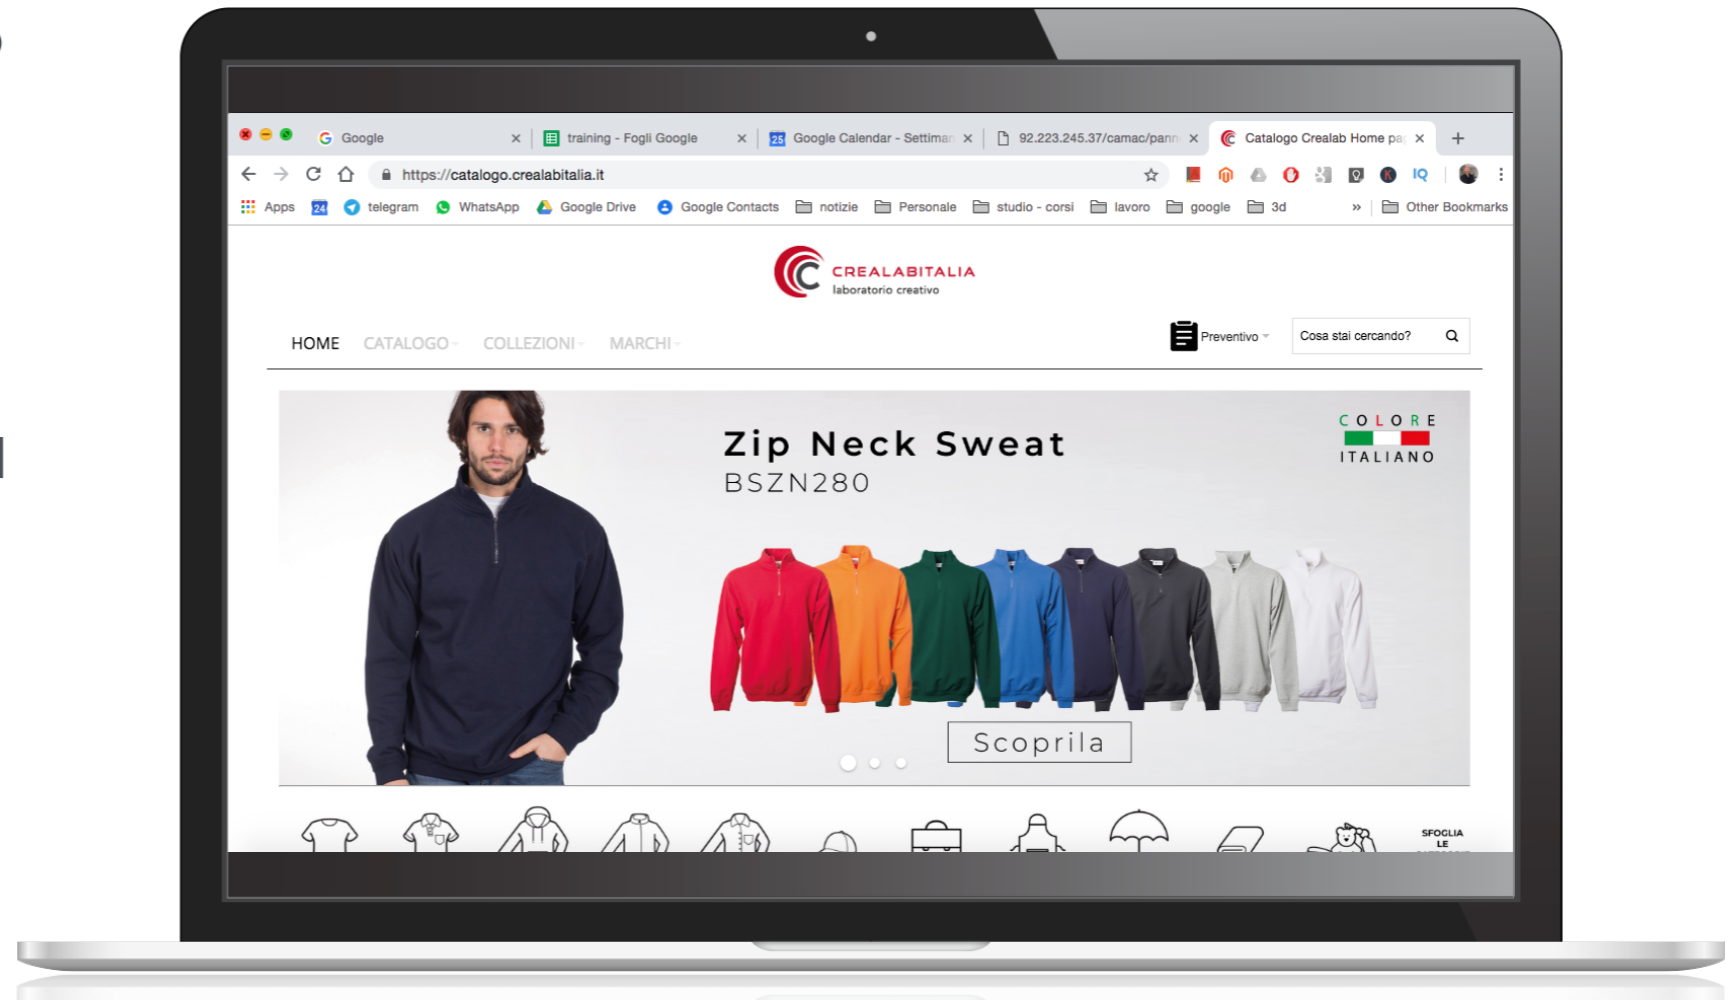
Google ×
training - Fogli Google ×
25 Google Calendar - Settiman ×
92.223.245.37/camac/pann ×
Catalogo Crealab Home pa ×
+

https://catalogo.crealabitalia.it

Apps 24 telegram WhatsApp Google Drive Google Contacts notizie Personale studio - corsi lavoro google 3d » Other Bookmarks

CREALABITALIA
laboratorio creativo

HOME CATALOGO COLLEZIONI MARCHI

Preventivo

Cosa stai cercando?

Zip Neck Sweat
BSZN280

COLORE
ITALIANO

Scoprila

SFOGLIA
LE
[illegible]